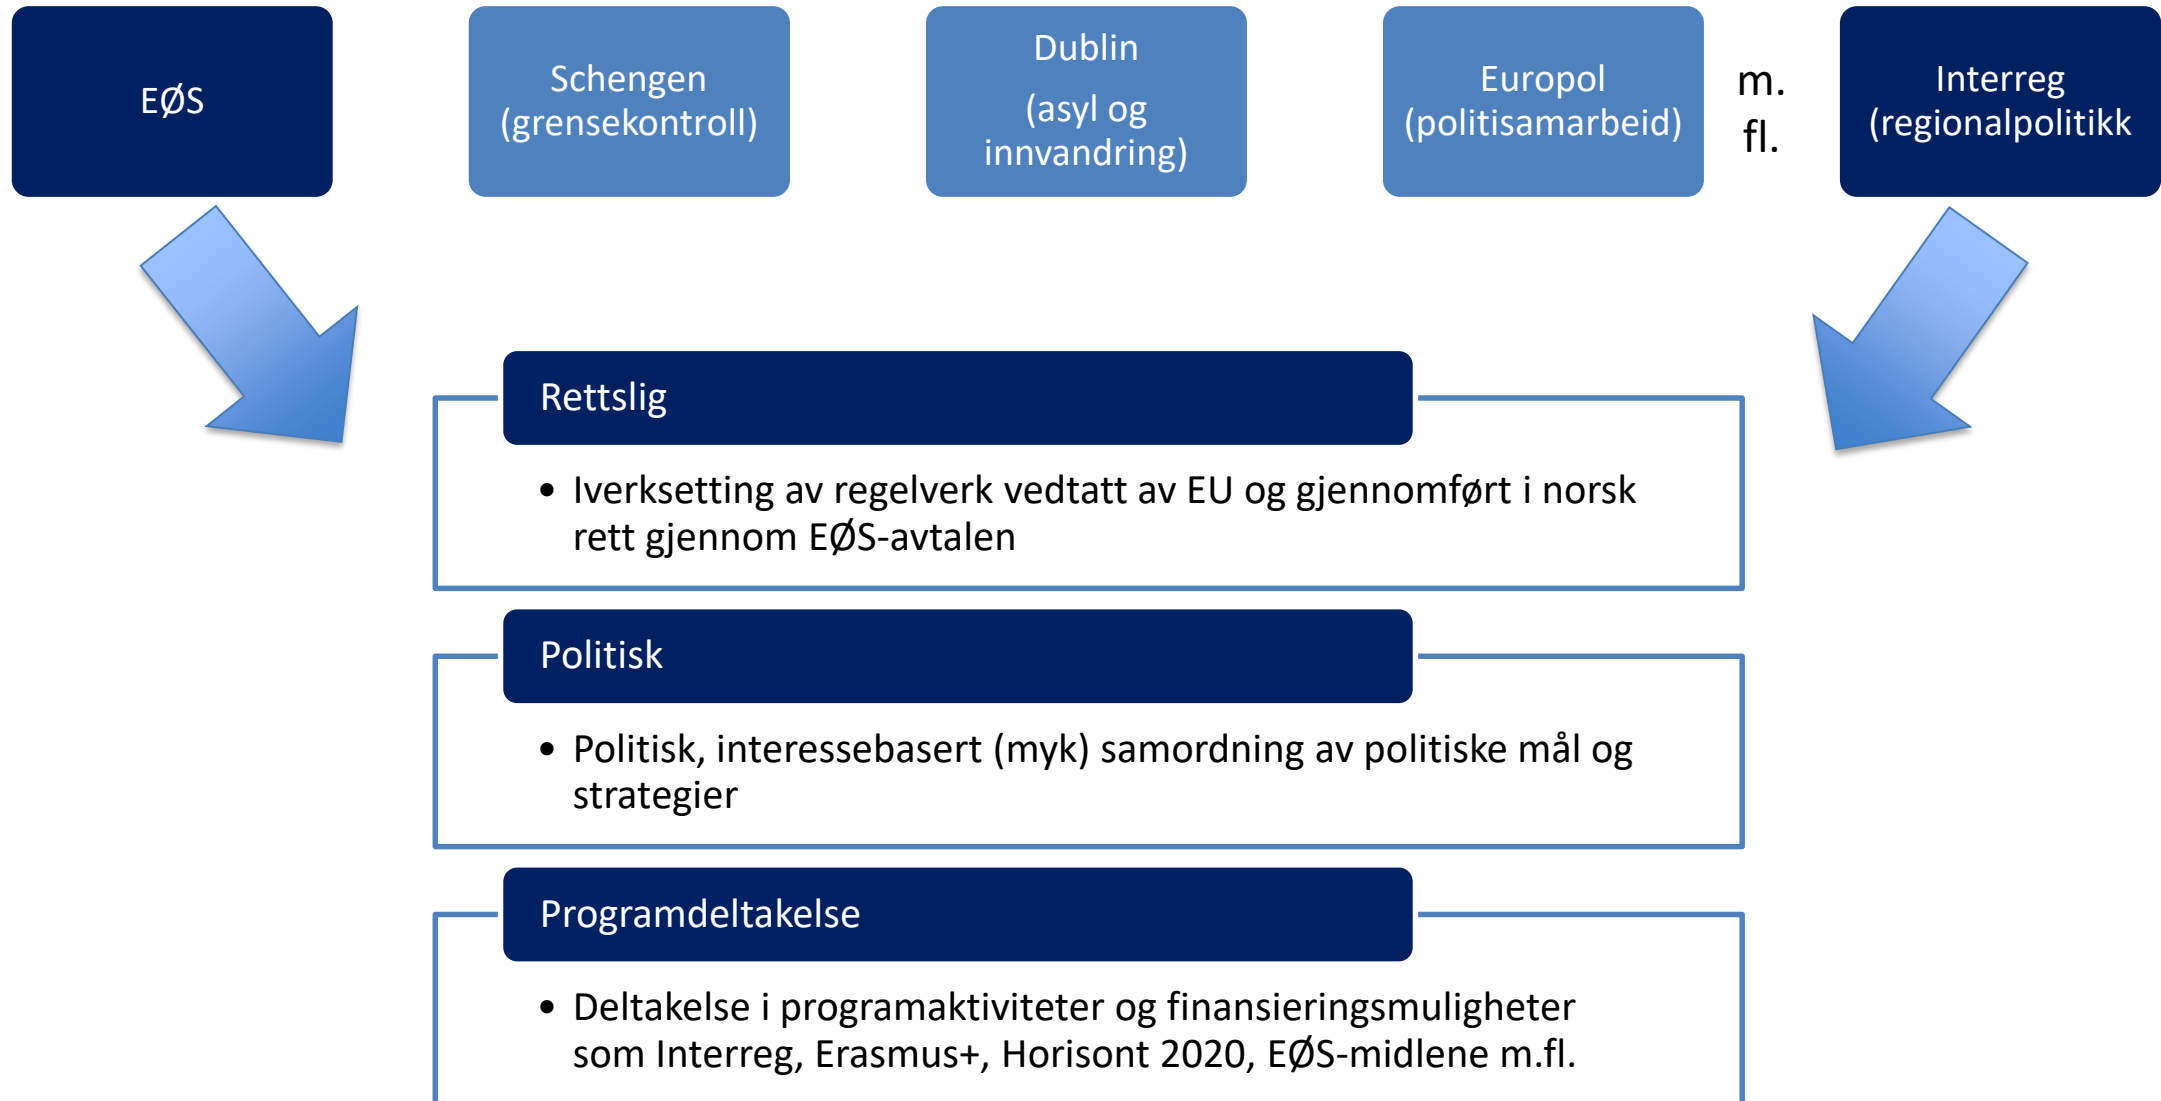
EØS

Schengen (grensekontroll)

Dublin

(asyl og innvandring)

Europol (politisamarbeid)

m. fl.

Interreg (regionalpolitikk

Rettslig

• Iverksetting av regelverk vedtatt av EU og gjennomført i norsk rett gjennom EØS-avtalen

Politisk

• Politisk, interessebasert (myk) samordning av politiske mål og strategier

Programdeltakelse

• Deltakelse i programaktiviteter og finansieringsmuligheter som Interreg, Erasmus+, Horisont 2020, EØS-midlene m.fl.